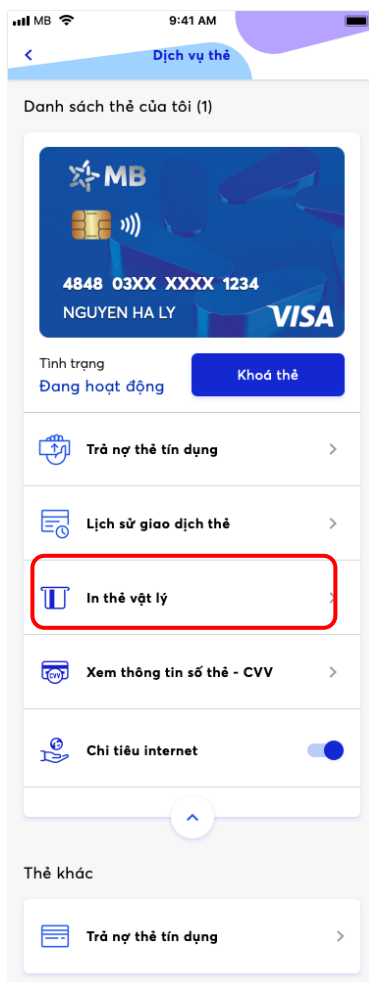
MB 9:41 AM

Dịch vụ thẻ

Danh sách thẻ của tôi (1)

MB

4848 03XX XXXX 1234

NGUYEN HA LY

VISA

Tình trạng
Đang hoạt động

Khoá thẻ

Trả nợ thẻ tín dụng

Lịch sử giao dịch thẻ

In thẻ vật lý

CVV
Xem thông tin số thẻ - CVV

Chi tiêu internet

Thẻ khác

Trả nợ thẻ tín dụng